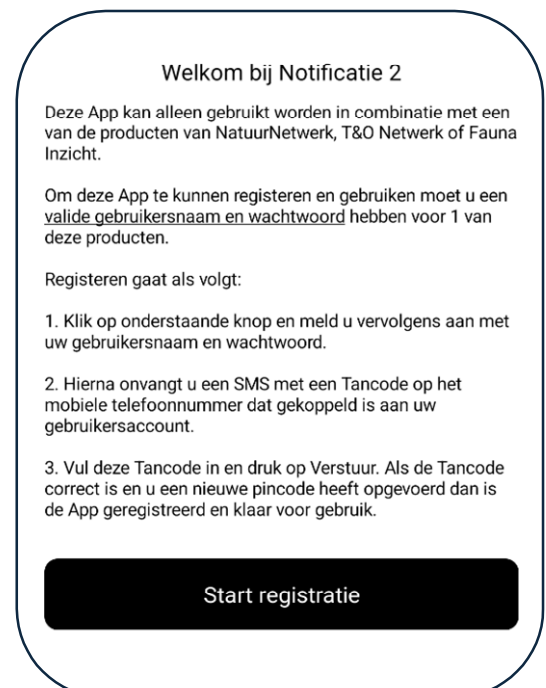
Welkom bij Notificatie 2

Deze App kan alleen gebruikt worden in combinatie met een van de producten van NatuurNetwerk, T&O Netwerk of Fauna Inzicht.

Om deze App te kunnen registeren en gebruiken moet u een valide gebruikersnaam en wachtwoord hebben voor 1 van deze producten.

Registeren gaat als volgt:

1. Klik op onderstaande knop en meld u vervolgens aan met uw gebruikersnaam en wachtwoord.

2. Hierna onvangt u een SMS met een Tancode op het mobiele telefoonnummer dat gekoppeld is aan uw gebruikersaccount.

3. Vul deze Tancode in en druk op Verstuur. Als de Tancode correct is en u een nieuwe pincode heeft opgevoerd dan is de App geregistreerd en klaar voor gebruik.

Start registratie